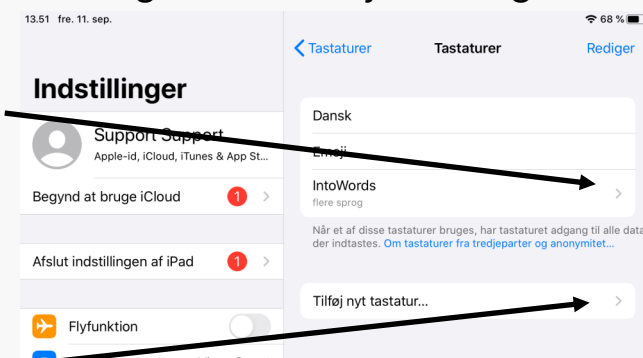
13.51 fre. 11. sep.

68 %

Indstillinger

Support Support
Apple-id, iCloud, iTunes & App St...

Begynd at bruge iCloud 1

Afslut indstillingen af iPad 1

Flyfunktion

Tastaturer

Tastaturer

Rediger

Dansk

Emoji

IntoWords
flere sprog

Når et af disse tastaturer bruges, har tastaturet adgang til alle data der indtastes. Om tastaturer fra tredjeparter og anonymitet...

Tilføj nyt tastatur...